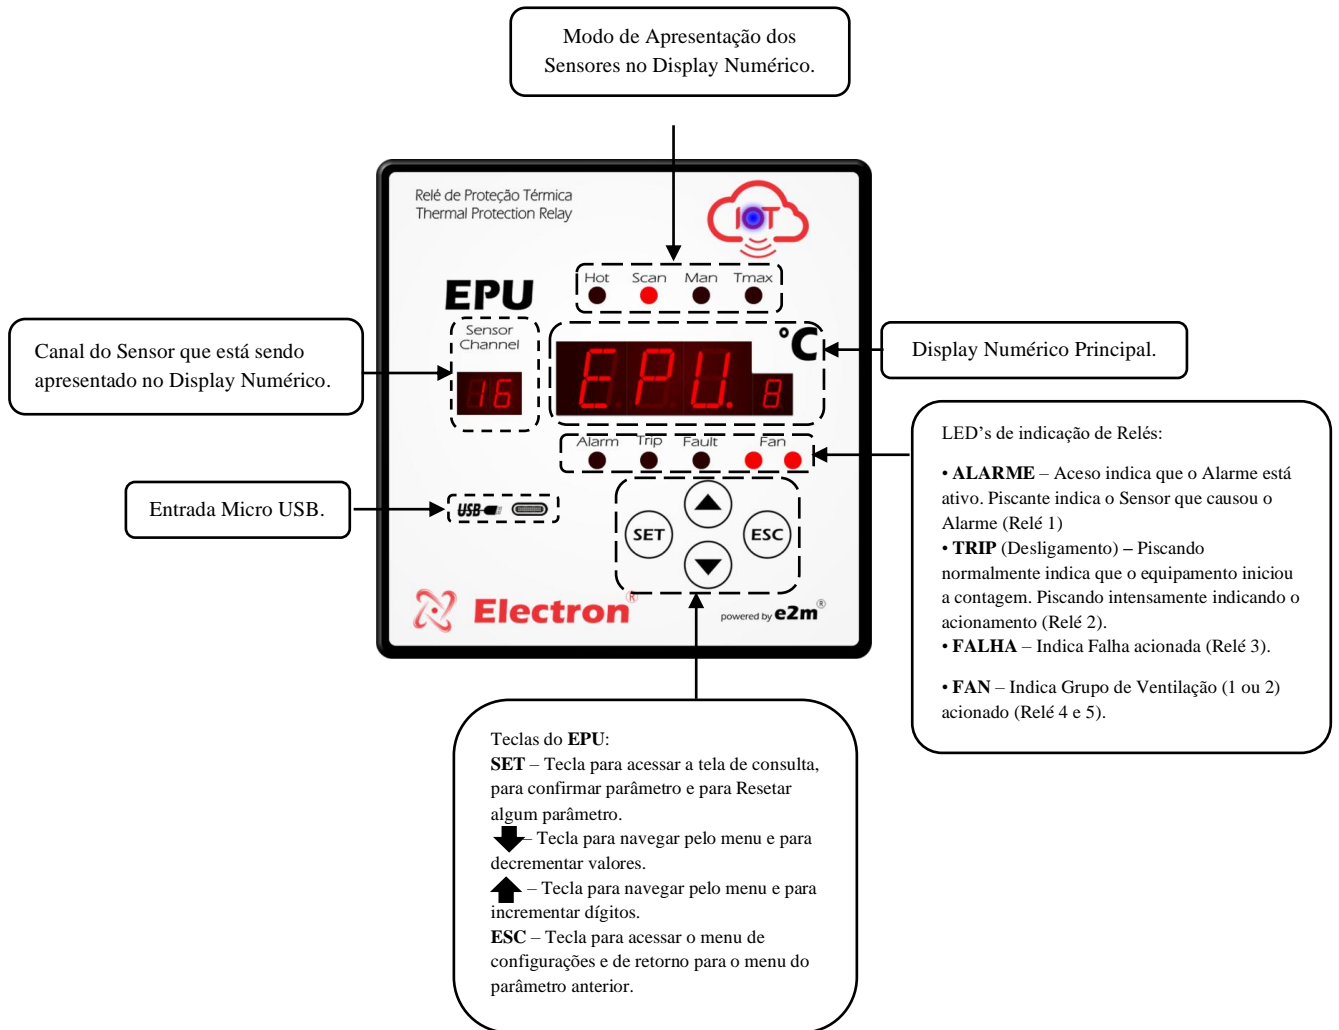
Modo de Apresentação dos Sensores no Display Numérico.

Relé de Proteção Térmica
Thermal Protection Relay

IOT

Hot Scan Man Tmax

EPU

Sensor Channel

16

°C

EPU. 8

Canal do Sensor que está sendo apresentado no Display Numérico.

Display Numérico Principal.

Alarm Trip Fault Fan

LED's de indicação de Relés:

• **ALARME** – Aceso indica que o Alarme está ativo. Piscante indica o Sensor que causou o Alarme (Relé 1)
• **TRIP** (Desligamento) – Piscando normalmente indica que o equipamento iniciou a contagem. Piscando intensamente indicando o acionamento (Relé 2).
• **FALHA** – Indica Falha acionada (Relé 3).

• **FAN** – Indica Grupo de Ventilação (1 ou 2) acionado (Relé 4 e 5).

Entrada Micro USB.

USB

SET ESC

Electron®

powered by e2m®

Teclas do **EPU**:
**SET** – Tecla para acessar a tela de consulta, para confirmar parâmetro e para Resetar algum parâmetro.
– Tecla para navegar pelo menu e para decrementar valores.
– Tecla para navegar pelo menu e para incrementar dígitos.
**ESC** – Tecla para acessar o menu de configurações e de retorno para o menu do parâmetro anterior.